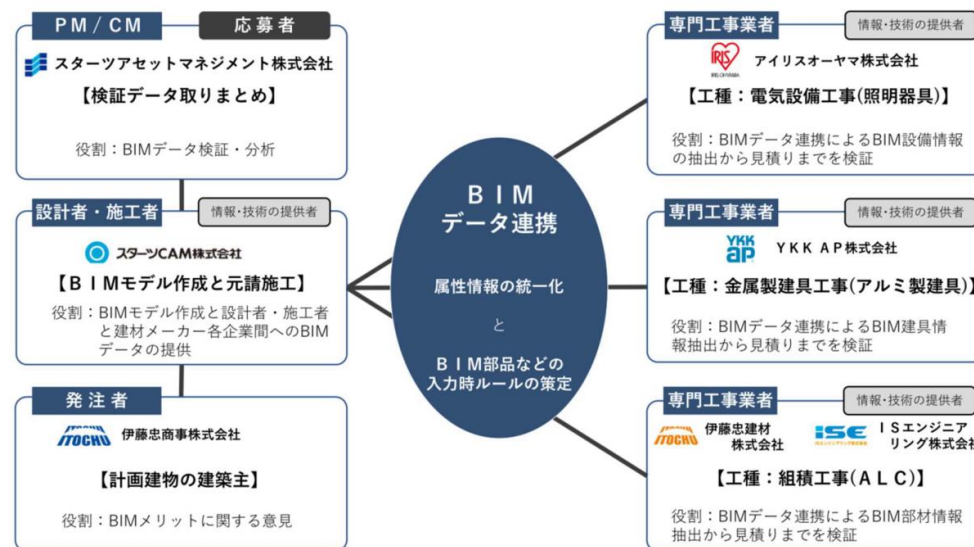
PM／CM
応募者
スターツアセットマネジメント株式会社
【検証データ取りまとめ】
役割：BIMデータ検証・分析

設計者・施工者
情報･技術の提供者
スターツCAM株式会社
【ＢＩＭモデル作成と元請施工】
役割：BIMモデル作成と設計者・施工者と建材メーカー各企業間へのBIMデータの提供

発注者
ITOCHU 伊藤忠商事株式会社
【計画建物の建築主】
役割：BIMメリットに関する意見

ＢＩＭ
データ連携
属性情報の統一化
と
ＢＩＭ部品などの入力時ルールの策定

専門工事業者
情報･技術の提供者
IRIS IRISOHYAMA アイリスオーヤマ株式会社
【工種：電気設備工事(照明器具)】
役割：BIMデータ連携によるBIM設備情報の抽出から見積りまでを検証

専門工事業者
情報･技術の提供者
YKK ap ＹＫＫ ＡＰ株式会社
【工種：金属製建具工事(アルミ製建具)】
役割：BIMデータ連携によるBIM建具情報抽出から見積りまでを検証

専門工事業者
情報･技術の提供者
ITOCHU 伊藤忠建材株式会社
ISE ＩＳエンジニアリング株式会社
【工種：組積工事(ＡＬＣ)】
役割：BIMデータ連携によるBIM部材情報抽出から見積りまでを検証